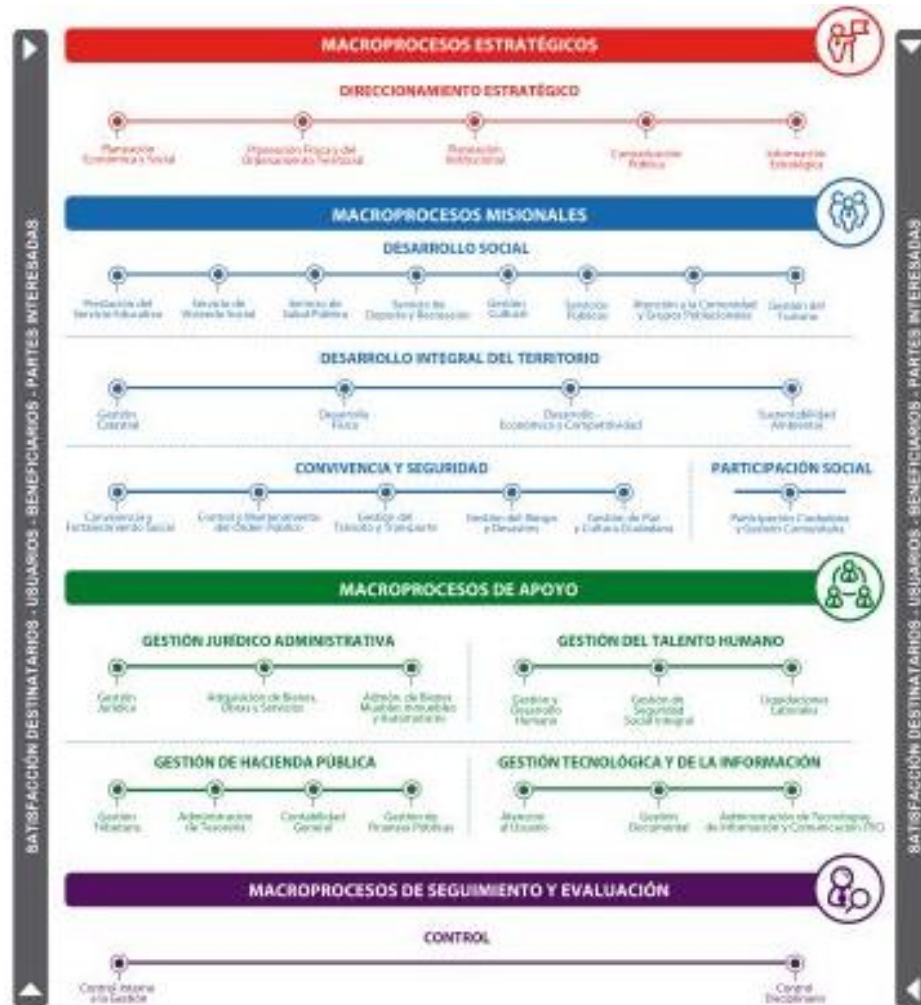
MACROPROCESOS ESTRATÉGICOS

DIRECCIONAMIENTO ESTRATÉGICO

Planeación Económica y Social

Planeación Física y del Ordenamiento Territorial

Planeación Institucional

Comunicación Pública

Información Estratégica

MACROPROCESOS MISIONALES

DESARROLLO SOCIAL

Prestación del Servicio Educativo

Servicio de Vivienda Social

Servicio de Salud Pública

Servicio de Deporte y Recreación

Gestión Cultural

Servicios Públicos

Atención a la Comunidad y Grupos Poblacionales

Gestión del Turismo

DESARROLLO INTEGRAL DEL TERRITORIO

Gestión Catastral

Desarrollo Físico

Desarrollo Económico y Competitividad

Sostenibilidad Ambiental

CONVIVENCIA Y SEGURIDAD

Convivencia y Fortalecimiento Social

Control y Mantenimiento del Orden Público

Gestión del Tránsito y Transporte

Gestión del Riesgo y Desastres

Gestión de Paz y Cultura Ciudadana

PARTICIPACIÓN SOCIAL

Participación Ciudadana y Gestión Comunitaria

MACROPROCESOS DE APOYO

GESTIÓN JURÍDICO ADMINISTRATIVA

Gestión Jurídica

Adquisición de Bienes, Obras y Servicios

Admón. de Bienes Muebles, Inmuebles y Automotores

GESTIÓN DEL TALENTO HUMANO

Gestión y Desarrollo Humano

Gestión de Seguridad Social Integral

Liquidaciones Laborales

GESTIÓN DE HACIENDA PÚBLICA

Gestión Tributaria

Administración de Tesorería

Contabilidad General

Gestión de Finanzas Públicas

GESTIÓN TECNOLÓGICA Y DE LA INFORMACIÓN

Atención al Usuario

Gestión Documental

Administración de Tecnologías de Información y Comunicación (TIC)

MACROPROCESOS DE SEGUIMIENTO Y EVALUACIÓN

CONTROL

Control Interno a la Gestión

Control Disciplinario

SATISFACCIÓN DESTINATARIOS - USUARIOS - BENEFICIARIOS - PARTES INTERESADAS

SATISFACCIÓN DESTINATARIOS - USUARIOS - BENEFICIARIOS - PARTES INTERESADAS